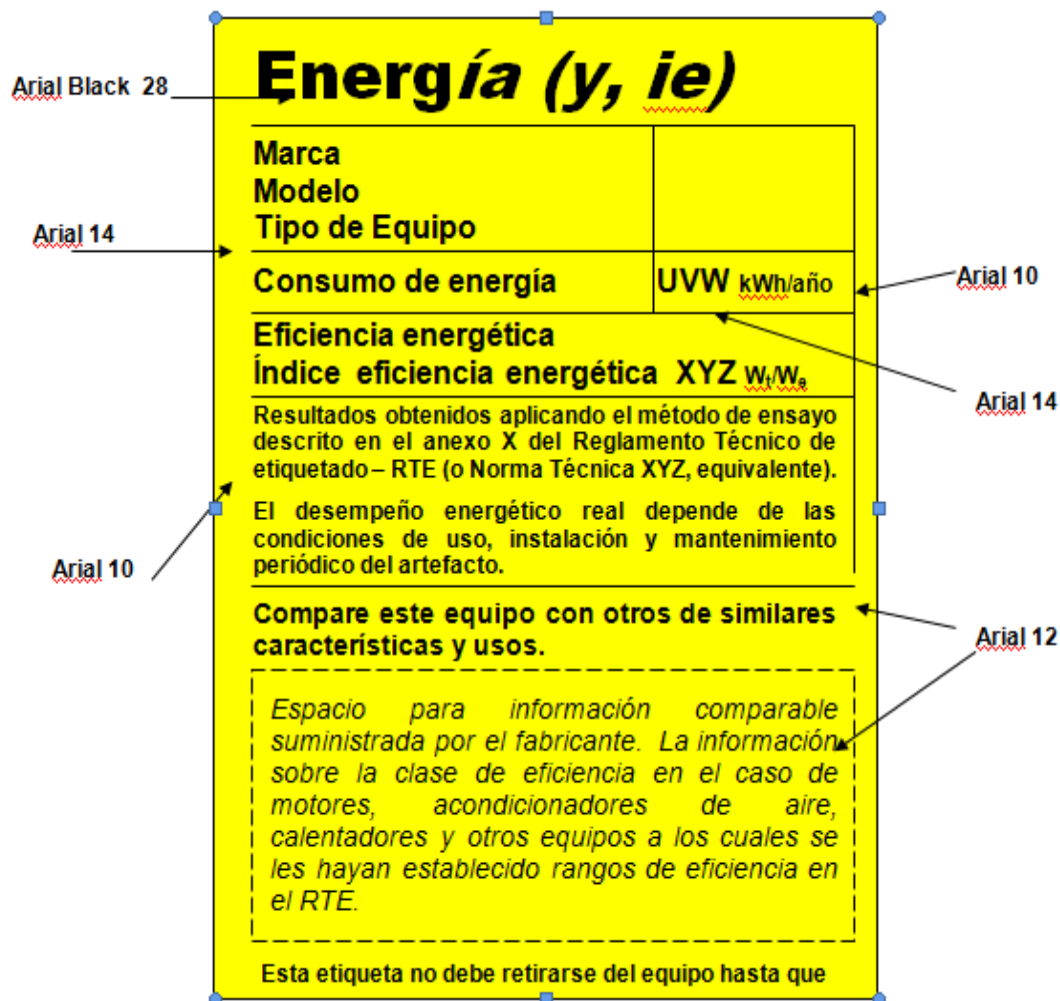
Arial Black 28

Energía (y, ie)

| Marca<br>Modelo<br>Tipo de Equipo | |
|---|---|
| Consumo de energía | UVW kWh/año |

Arial 14

Arial 10

Eficiencia energética
Índice eficiencia energética XYZ $W_t/W_e$

Arial 14

Resultados obtenidos aplicando el método de ensayo descrito en el anexo X del Reglamento Técnico de etiquetado – RTE (o Norma Técnica XYZ, equivalente).

El desempeño energético real depende de las condiciones de uso, instalación y mantenimiento periódico del artefacto.

Arial 10

Compare este equipo con otros de similares características y usos.

Arial 12

Espacio para información comparable suministrada por el fabricante. La información sobre la clase de eficiencia en el caso de motores, acondicionadores de aire, calentadores y otros equipos a los cuales se les hayan establecido rangos de eficiencia en el RTE.

Esta etiqueta no debe retirarse del equipo hasta que